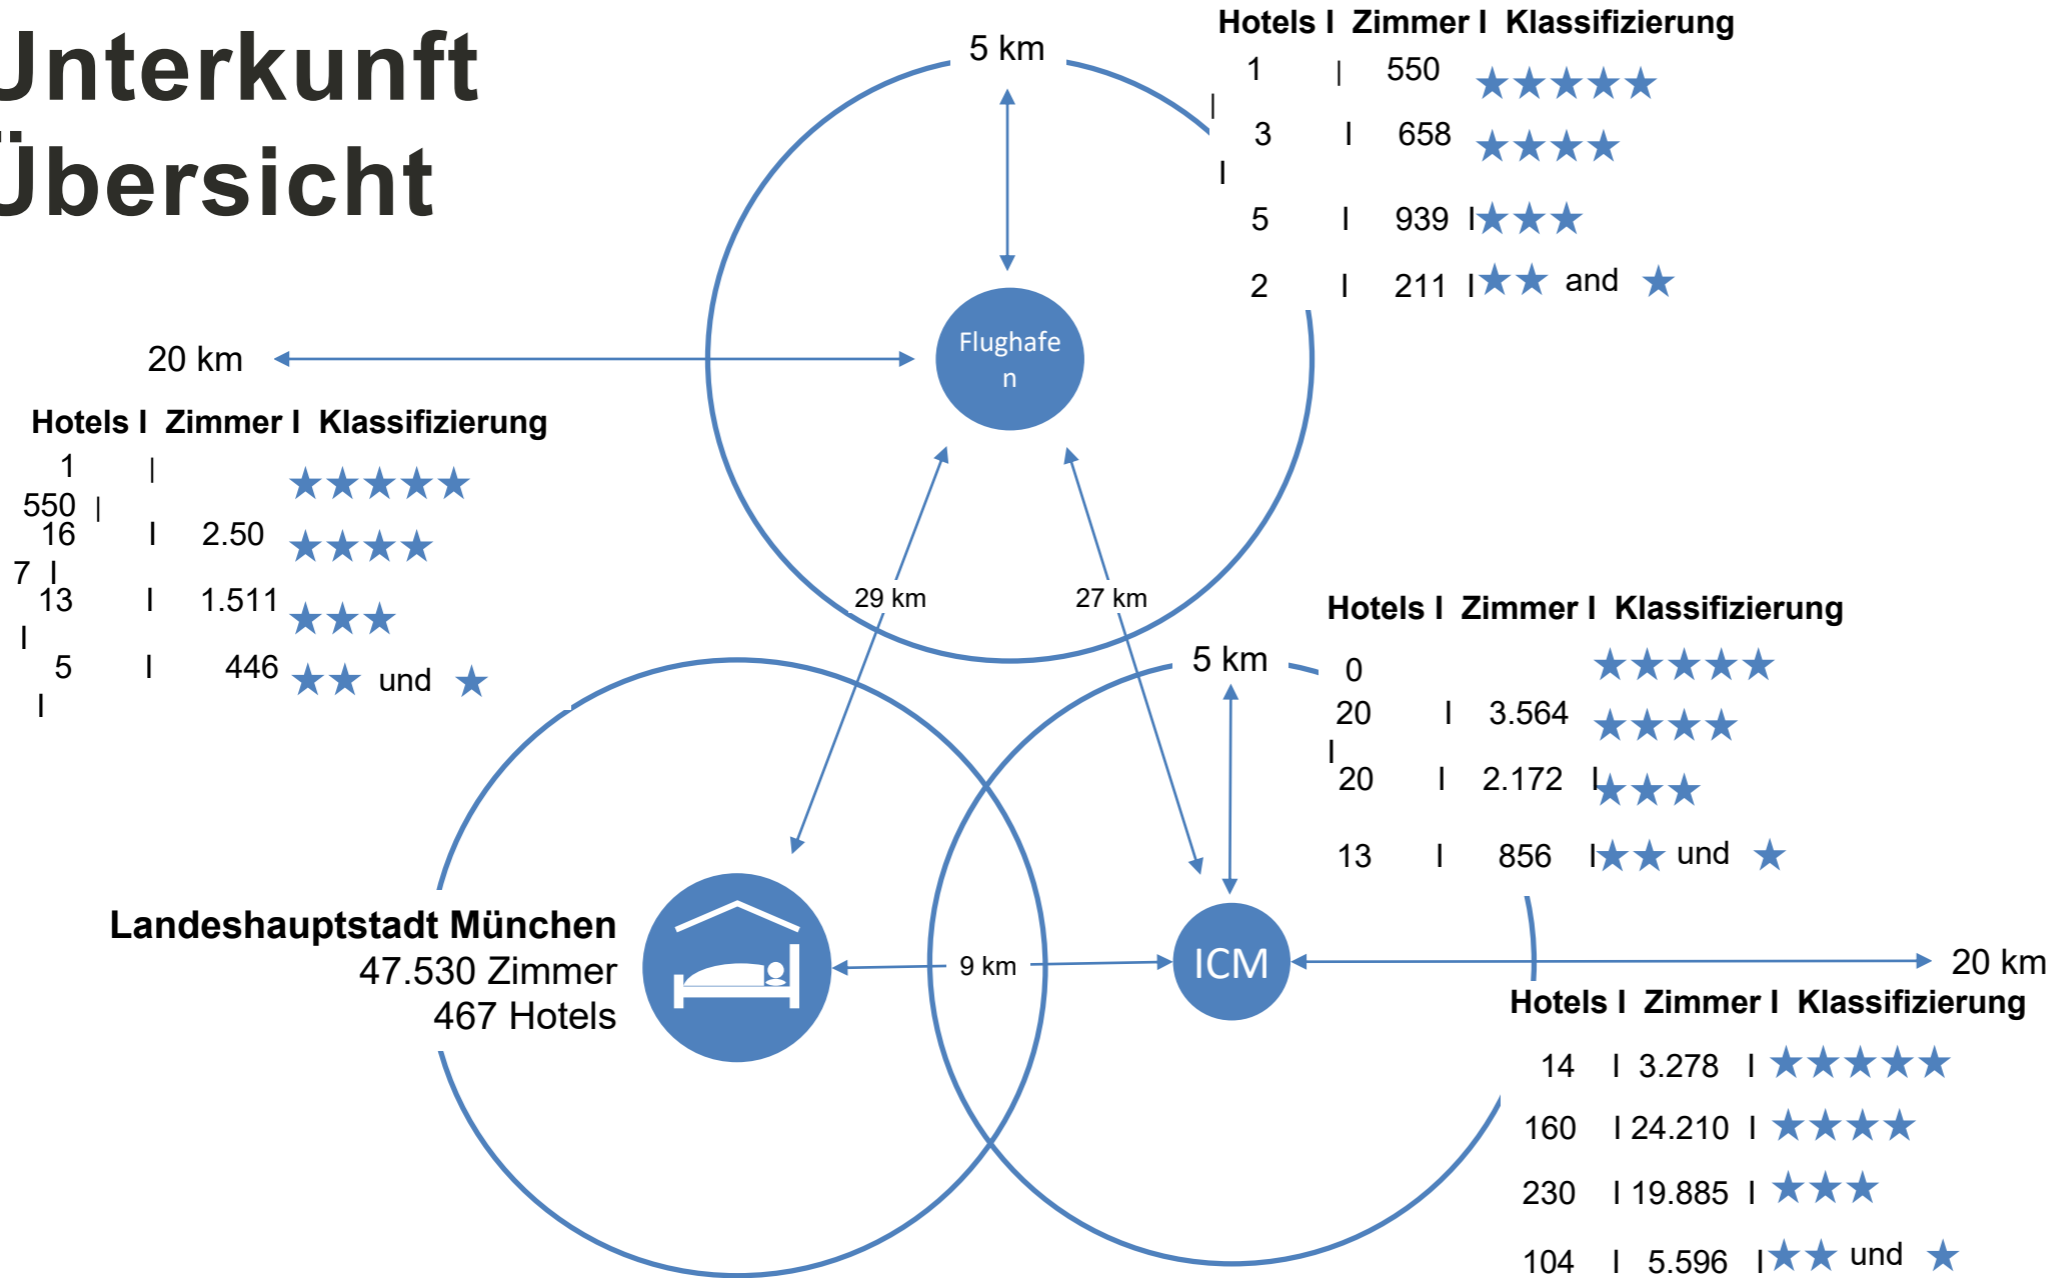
Jnterkunft
Übersicht

5 km

Hotels I Zimmer I Klassifizierung
1 | 550 ★★★★★
| 3 I 658 ★★★★
I 5 I 939 I★★★
2 I 211 I★★ and ★

Flughafe
n

20 km

Hotels I Zimmer I Klassifizierung
1 |
550 | ★★★★★
16 I 2.50
7 I ★★★★
13 I 1.511 ★★★
I
5 I 446 ★★ und ★
I

29 km
27 km

5 km

Hotels I Zimmer I Klassifizierung
0 ★★★★★
20 I 3.564 ★★★★
I
20 I 2.172 I★★★
13 I 856 I★★ und ★

Landeshauptstadt München
47.530 Zimmer
467 Hotels

9 km

ICM

20 km

Hotels I Zimmer I Klassifizierung
14 I 3.278 I ★★★★★
160 I 24.210 I ★★★★
230 I 19.885 I ★★★
104 I 5.596 I★★ und ★